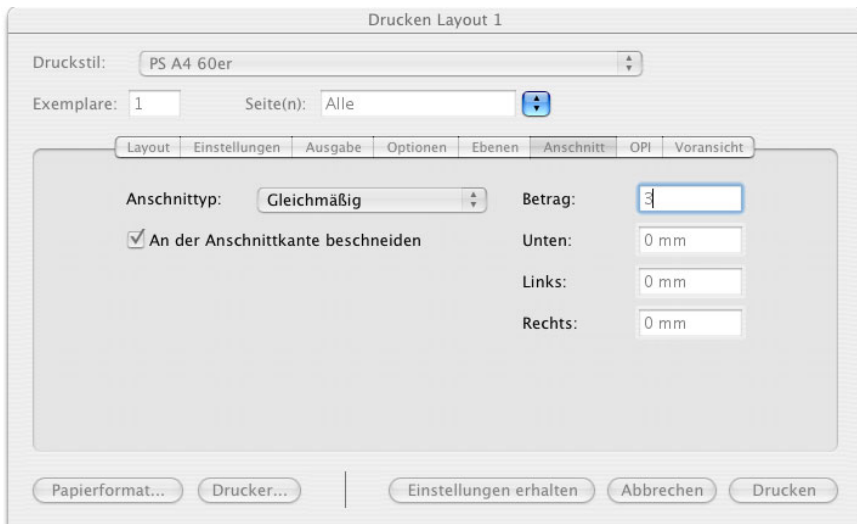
Drucken Layout 1

Druckstil: PS A4 60er

Exemplare: 1 Seite(n): Alle

Layout | Einstellungen | Ausgabe | Optionen | Ebenen | Anschnitt | OPI | Voransicht

Anschnitttyp: Gleichmäßig

Betrag: 3

An der Anschnittkante beschneiden

Unten: 0 mm

Links: 0 mm

Rechts: 0 mm

Papierformat... Drucker... Einstellungen erhalten Abbrechen Drucken